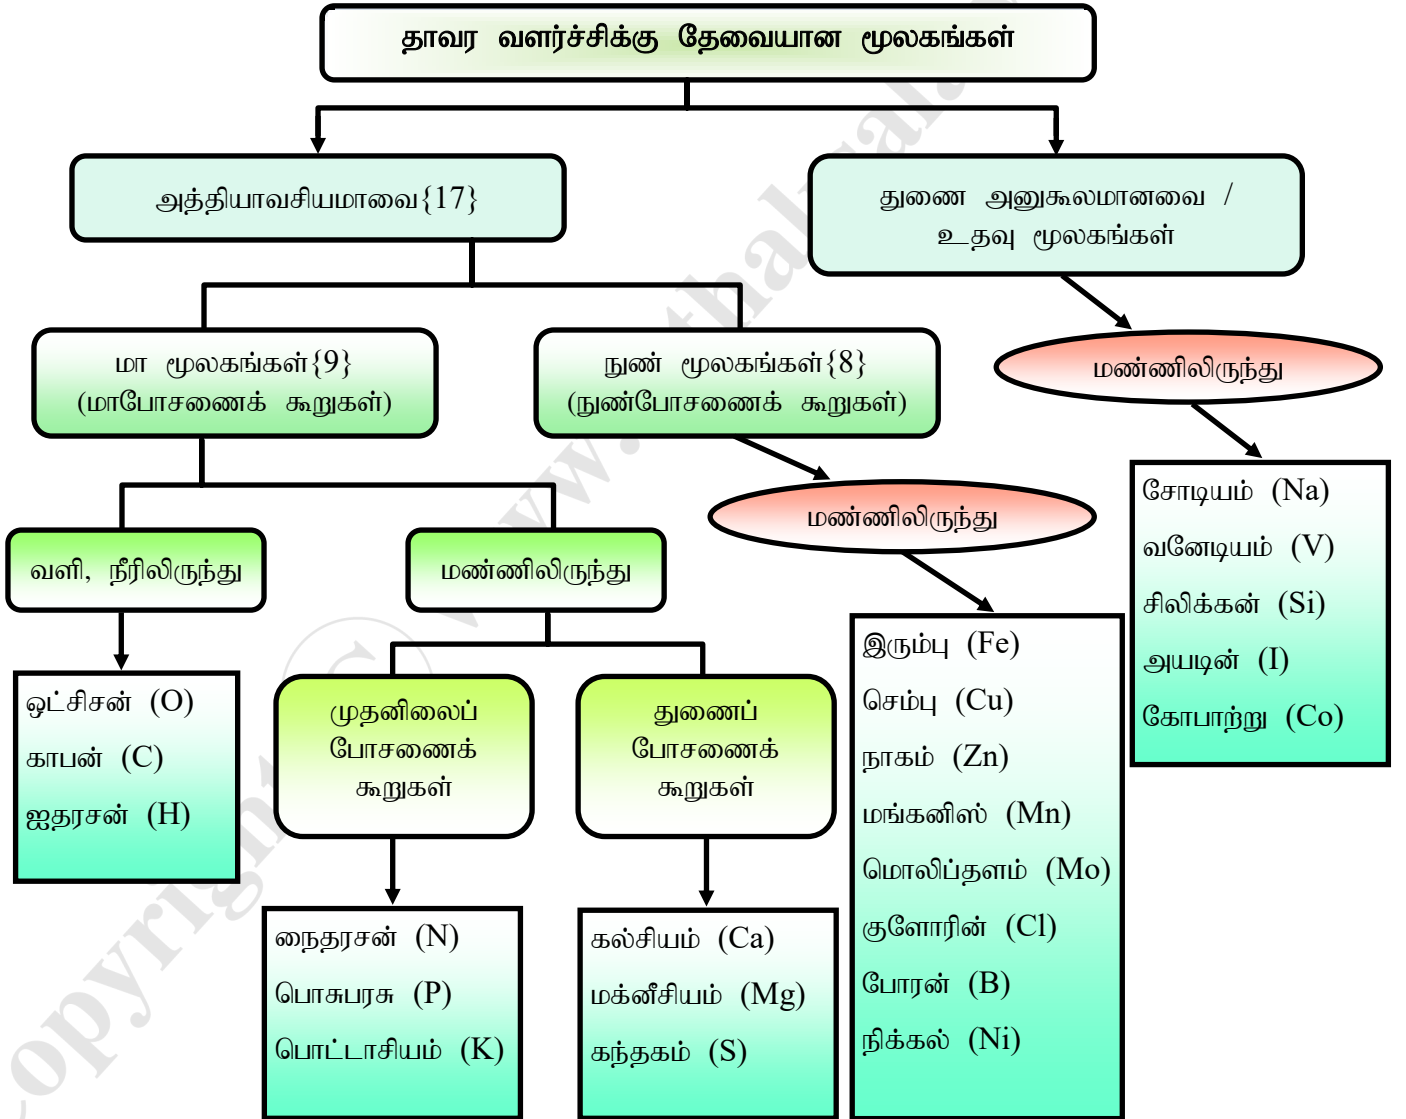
தாவர வளர்ச்சிக்கு தேவையான மூலகங்கள்

அத்தியாவசியமாவை{17}

துணை அனுகூலமானவை / உதவு மூலகங்கள்

மா மூலகங்கள்{9} (மாபோசணைக் கூறுகள்)

நுண் மூலகங்கள்{8} (நுண்போசணைக் கூறுகள்)

மண்ணிலிருந்து

வளி, நீரிலிருந்து

மண்ணிலிருந்து

மண்ணிலிருந்து

ஒட்சிசன் (O)
காபன் (C)
ஐதரசன் (H)

முதனிலைப் போசணைக் கூறுகள்

துணைப் போசணைக் கூறுகள்

நைதரசன் (N)
பொசுபரசு (P)
பொட்டாசியம் (K)

கல்சியம் (Ca)
மக்னீசியம் (Mg)
கந்தகம் (S)

இரும்பு (Fe)
செம்பு (Cu)
நாகம் (Zn)
மங்கனிஸ் (Mn)
மொலிப்தளம் (Mo)
குளோரின் (Cl)
போரன் (B)
நிக்கல் (Ni)

சோடியம் (Na)
வனேடியம் (V)
சிலிக்கன் (Si)
அயடின் (I)
கோபாற்று (Co)

copyright © www.thakaval